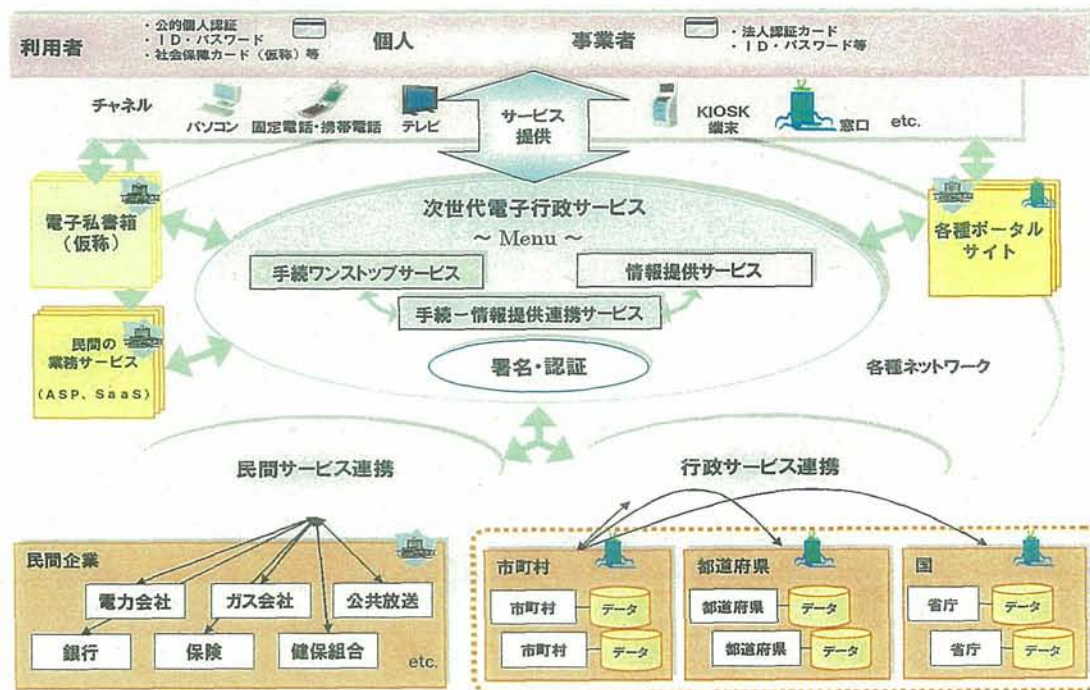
利用者

・公的個人認証
・ＩＤ・パスワード
・社会保障カード（仮称）等

個人

事業者

・法人認証カード
・ＩＤ・パスワード等

チャネル

パソコン

固定電話・携帯電話

テレビ

サービス
提供

KIOSK
端末

窓口

etc.

電子私書箱
（仮称）

民間の
業務サービス
（ASP、SaaS）

次世代電子行政サービス
～ Menu ～

手続ワンストップサービス

情報提供サービス

手続－情報提供連携サービス

署名・認証

各種ポータル
サイト

各種ネットワーク

民間サービス連携

行政サービス連携

民間企業

電力会社

ガス会社

公共放送

銀行

保険

健保組合

etc.

市町村

市町村

データ

市町村

データ

都道府県

都道府県

データ

都道府県

データ

国

省庁

データ

省庁

データ